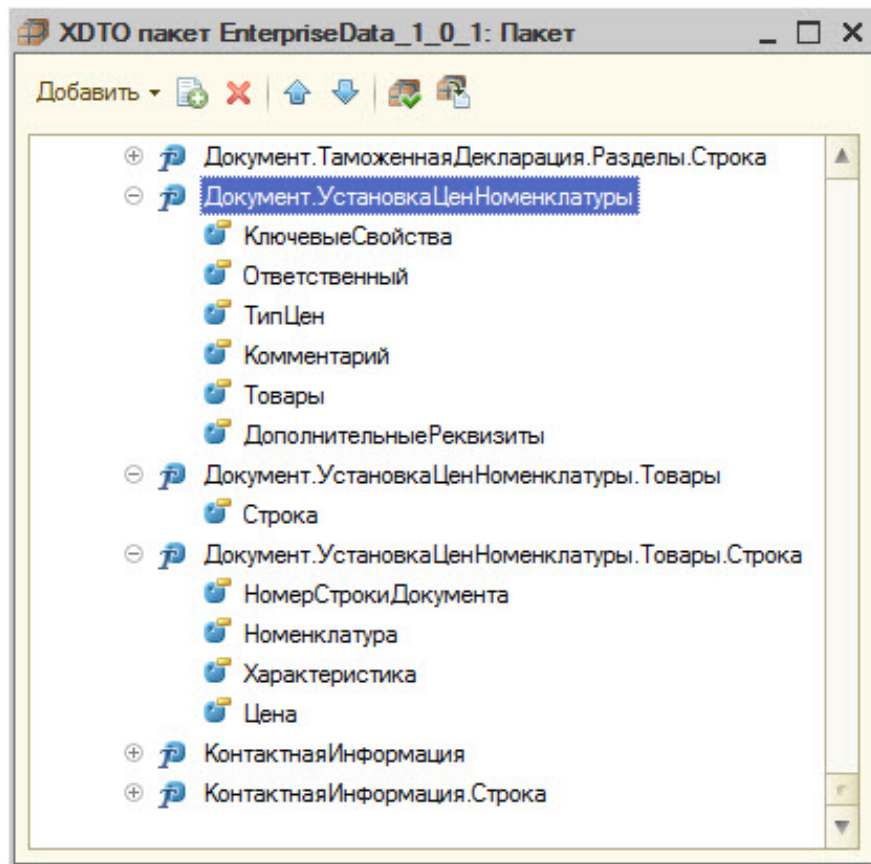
XDTO пакет EnterpriseData_1_0_1: Пакет

Добавить

Документ.ТаможеннаяДекларация.Разделы.Строка
Документ.УстановкаЦенНоменклатуры
КлючевыеСвойства
Ответственный
ТипЦен
Комментарий
Товары
ДополнительныеРеквизиты
Документ.УстановкаЦенНоменклатуры.Товары
Строка
Документ.УстановкаЦенНоменклатуры.Товары.Строка
НомерСтрокиДокумента
Номенклатура
Характеристика
Цена
КонтактнаяИнформация
КонтактнаяИнформация.Строка